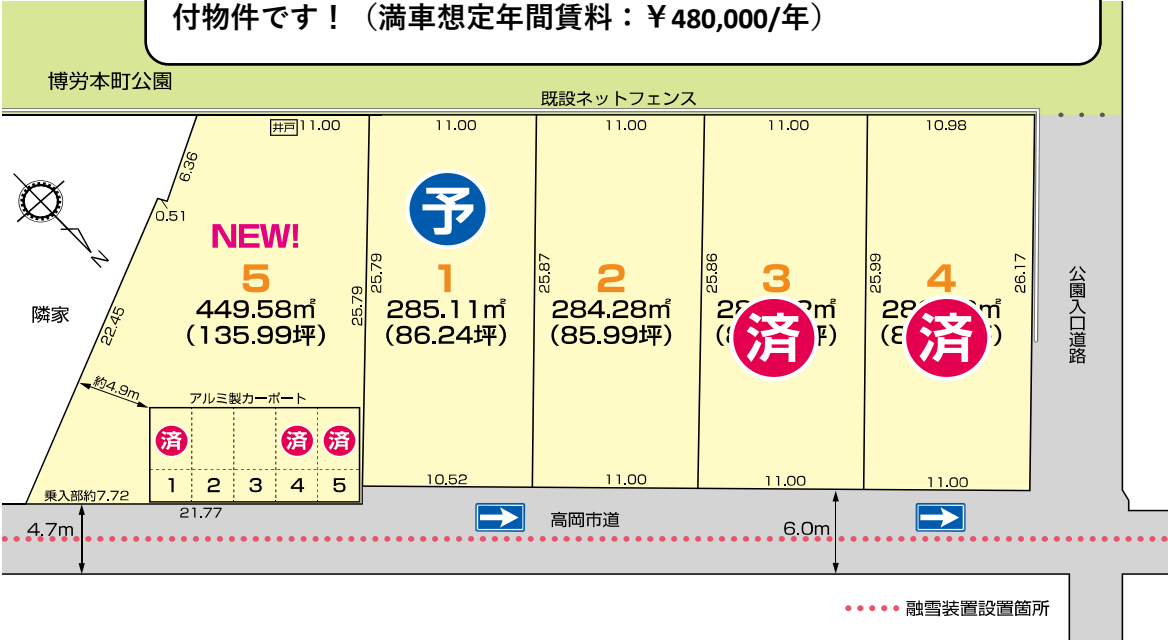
付物件です！（満車想定年間賃料：￥480,000/年）

博労本町公園

既設ネットフェンス

井戸 11.00

11.00

11.00

11.00

10.98

6.36

0.51

NEW!

5
449.58㎡
(135.99坪)

25.79

25.79

予

1
285.11㎡
(86.24坪)

25.87

2
284.28㎡
(85.99坪)

25.86

3
28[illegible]㎡
([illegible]坪)

済

25.99

4
28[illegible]㎡
([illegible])

済

26.17

隣家

22.45

約4.9m

アルミ製カーポート

済 済 済

1 2 3 4 5

乗入部約7.72

21.77

10.52

11.00

11.00

11.00

公園入口道路

4.7m

高岡市道

6.0m

融雪装置設置箇所